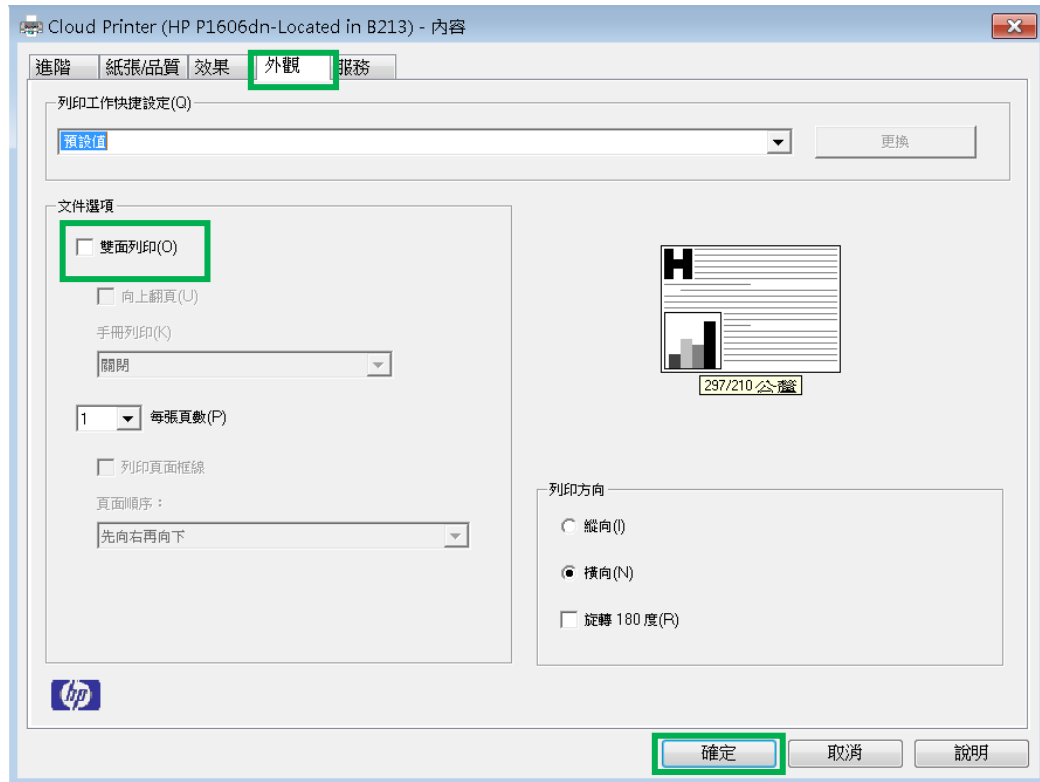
Cloud Printer (HP P1606dn-Located in B213) - 內容

進階 | 紙張/品質 | 效果 | 外觀 | 服務

列印工作快捷設定(Q)

預設值

更換

文件選項

雙面列印(O)

向上翻頁(U)

手冊列印(K)

關閉

1 每張頁數(P)

列印頁面框線

頁面順序：

先向右再向下

297/210 公釐

列印方向

縱向(I)

橫向(N)

旋轉 180 度(R)

確定 取消 說明